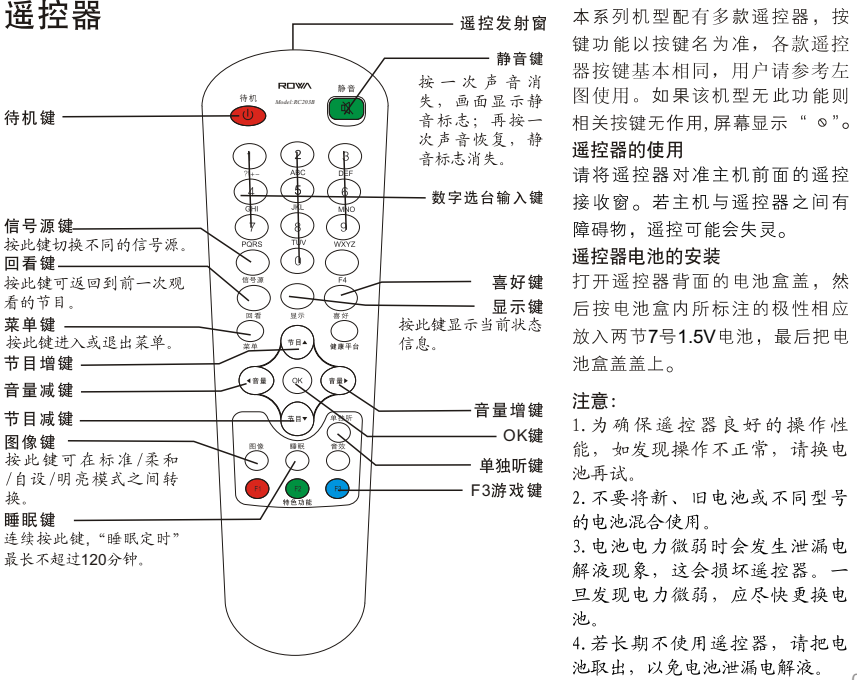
遥控器

遥控发射窗

静音键
按一次声音消失，画面显示静音标志；再按一次声音恢复，静音标志消失。

待机键

ROWA
Model:RC203B
待机
静音

数字选台输入键

1 2 ABC 3 DEF
4 GHI 5 JKL 6 MNO
7 PQRS 8 TUV 9 WXYZ
0

信号源键
按此键切换不同的信号源。
回看键
按此键可返回到前一次观看的节目。
菜单键
按此键进入或退出菜单。
节目增键
音量减键
节目减键
图像键
按此键可在标准/柔和/自设/明亮模式之间转换。
睡眠键
连续按此键，"睡眠定时"最长不超过120分钟。

信号源 F4
回看 显示 喜好
菜单 健康平台
节目▲
◄音量 OK 音量►
节目▼
图像 睡眠 单独听 音效
F1 F2 F3
特色功能

喜好键
显示键
按此键显示当前状态信息。
音量增键
OK键
单独听键
F3游戏键

本系列机型配有多款遥控器，按键功能以按键名为准，各款遥控器按键基本相同，用户请参考左图使用。如果该机型无此功能则相关按键无作用，屏幕显示"⊘"。

遥控器的使用
请将遥控器对准主机前面的遥控接收窗。若主机与遥控器之间有障碍物，遥控可能会失灵。

遥控器电池的安装
打开遥控器背面的电池盒盖，然后按电池盒内所标注的极性相应放入两节7号1.5V电池，最后把电池盒盖盖上。

注意：
1.为确保遥控器良好的操作性能，如发现操作不正常，请换电池再试。
2.不要将新、旧电池或不同型号的电池混合使用。
3.电池电力微弱时会发生泄漏电解液现象，这会损坏遥控器。一旦发现电力微弱，应尽快更换电池。
4.若长期不使用遥控器，请把电池取出，以免电池泄漏电解液。